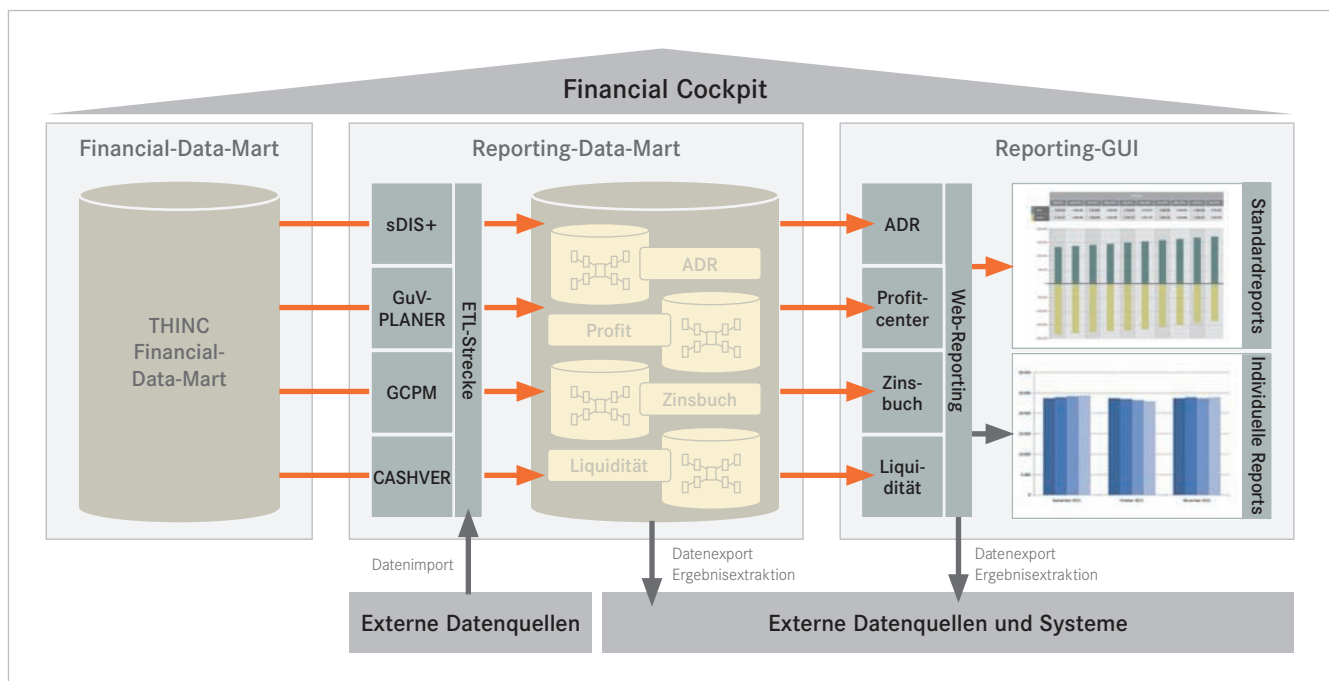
Financial Cockpit

Financial-Data-Mart

THINC Financial-Data-Mart

Reporting-Data-Mart

sDIS+

GuV-PLANER

GCPM

CASHVER

ETL-Strecke

ADR

Profit

Zinsbuch

Liquidität

Reporting-GUI

ADR

Profitcenter

Zinsbuch

Liquidität

Web-Reporting

Standardreports

Individuelle Reports

Datenimport

Datenexport
Ergebnisextraktion

Datenexport
Ergebnisextraktion

Externe Datenquellen

Externe Datenquellen und Systeme